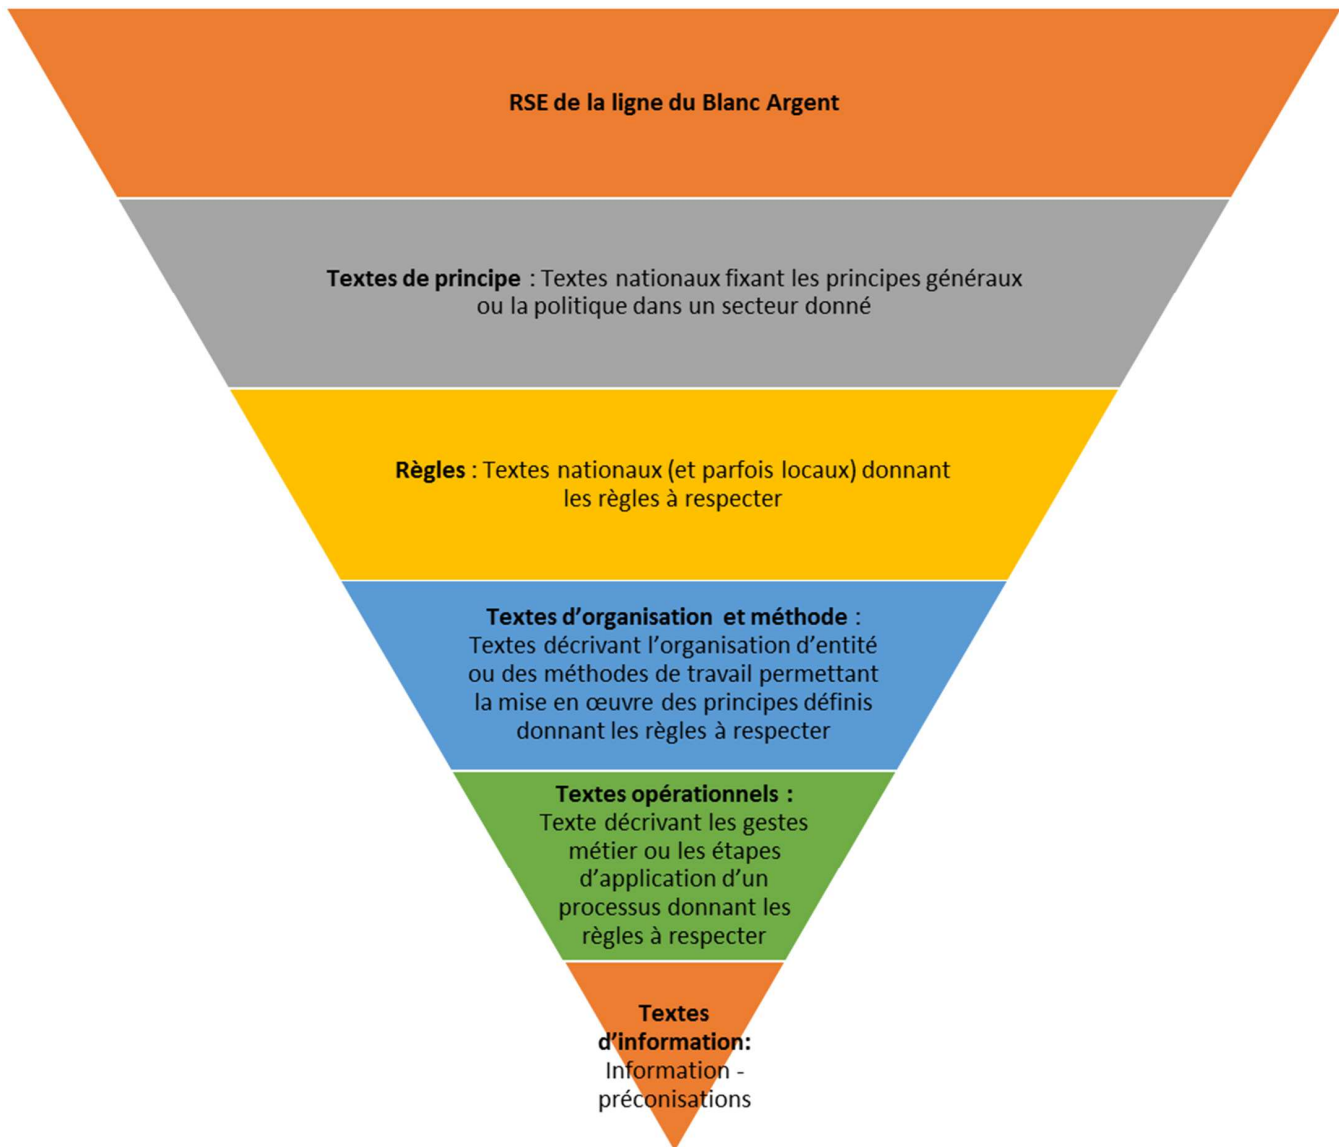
RSE de la ligne du Blanc Argent

Textes de principe : Textes nationaux fixant les principes généraux ou la politique dans un secteur donné

Règles : Textes nationaux (et parfois locaux) donnant les règles à respecter

Textes d'organisation et méthode : Textes décrivant l'organisation d'entité ou des méthodes de travail permettant la mise en œuvre des principes définis donnant les règles à respecter

Textes opérationnels : Texte décrivant les gestes métier ou les étapes d'application d'un processus donnant les règles à respecter

Textes d'information: Information - préconisations